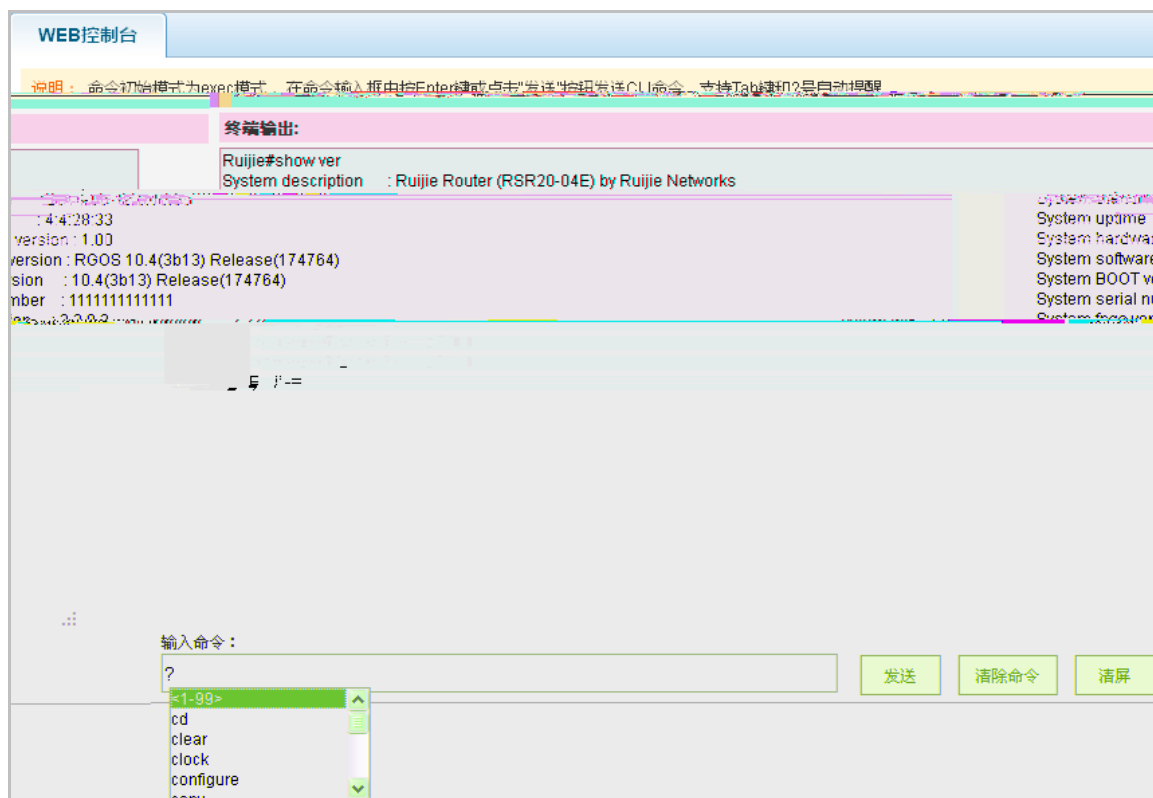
WEB控制台

说明： 命令初始模式为exec模式，在命令输入框中按Enter键或点击"发送"按钮发送CLI命令，支持Tab键和?号自动提醒

终端输出:

Ruijie#show ver
System description : Ruijie Router (RSR20-04E) by Ruijie Networks
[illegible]
System uptime : 4:4:28:33
System hardware version : 1.00
System software version : RGOS 10.4(3b13) Release(174764)
System BOOT version : 10.4(3b13) Release(174764)
System serial number : 1111111111111
System fpga version : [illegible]

输入命令：
?
发送
清除命令
清屏
<1-99>
cd
clear
clock
configure
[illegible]